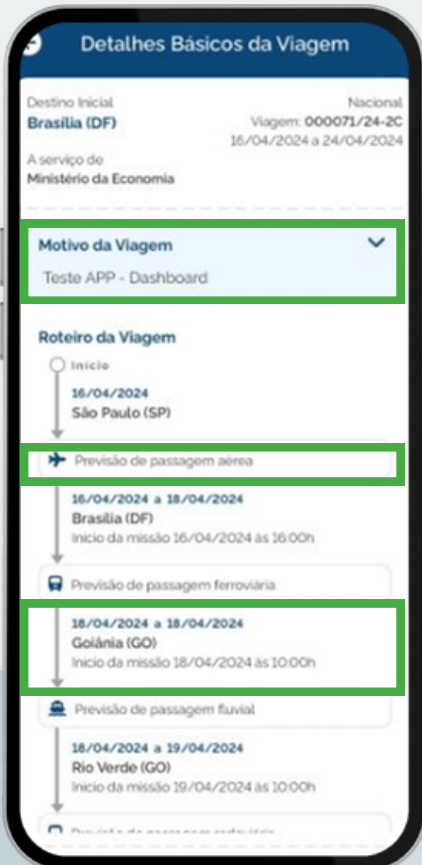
Detalhes Básicos da Viagem

Destino Inicial
Brasília (DF)

Nacional
Viagem: 000071/24-2C
16/04/2024 a 24/04/2024

A serviço de
Ministério da Economia

Motivo da Viagem
Teste APP - Dashboard

Roteiro da Viagem

Início
16/04/2024
São Paulo (SP)

Previsão de passagem aérea

16/04/2024 a 18/04/2024
Brasília (DF)
Início da missão 16/04/2024 às 16:00h

Previsão de passagem ferroviária

18/04/2024 a 18/04/2024
Goiânia (GO)
Início da missão 18/04/2024 às 10:00h

Previsão de passagem fluvial

18/04/2024 a 19/04/2024
Rio Verde (GO)
Início da missão 19/04/2024 às 10:00h

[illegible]